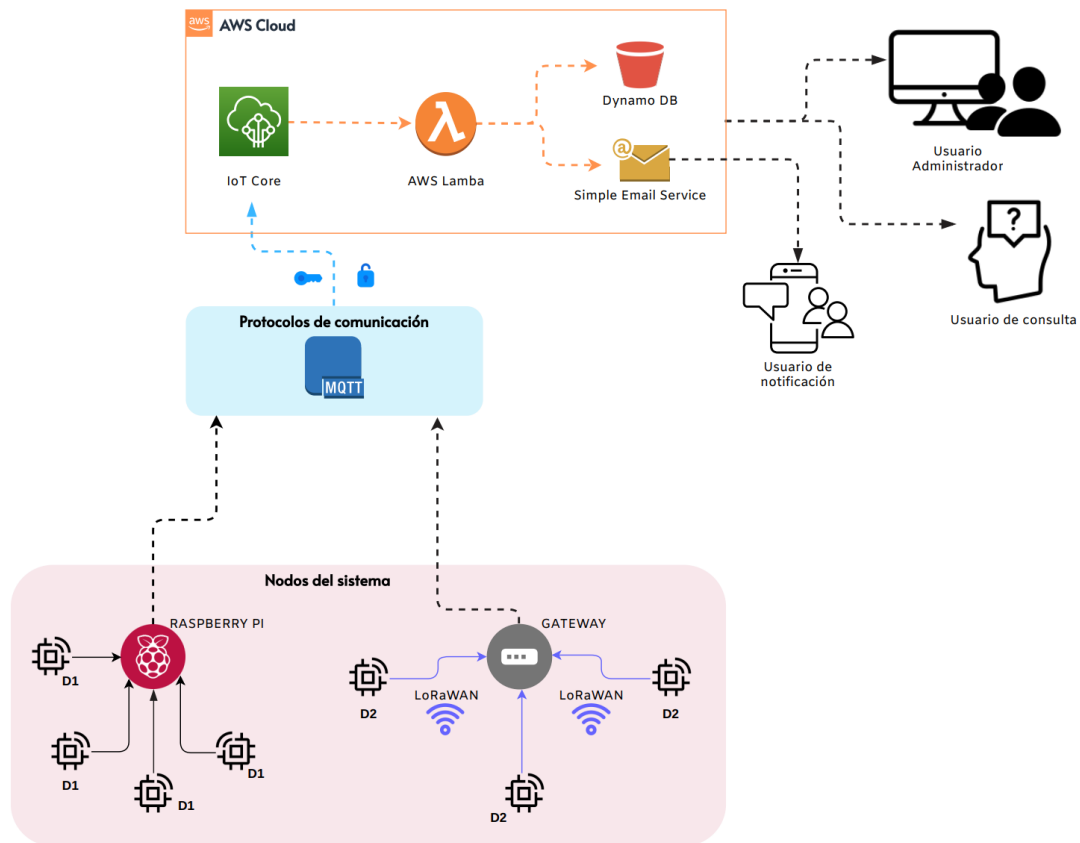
aws AWS Cloud

IoT Core

AWS Lamba

Dynamo DB

@

Simple Email Service

Usuario Administrador

Usuario de consulta

Usuario de notificación

Protocolos de comunicación

MQTT

Nodos del sistema

RASPBERRY PI

D1

D1

D1

D1

GATEWAY

D2

LoRaWAN

LoRaWAN

D2

D2